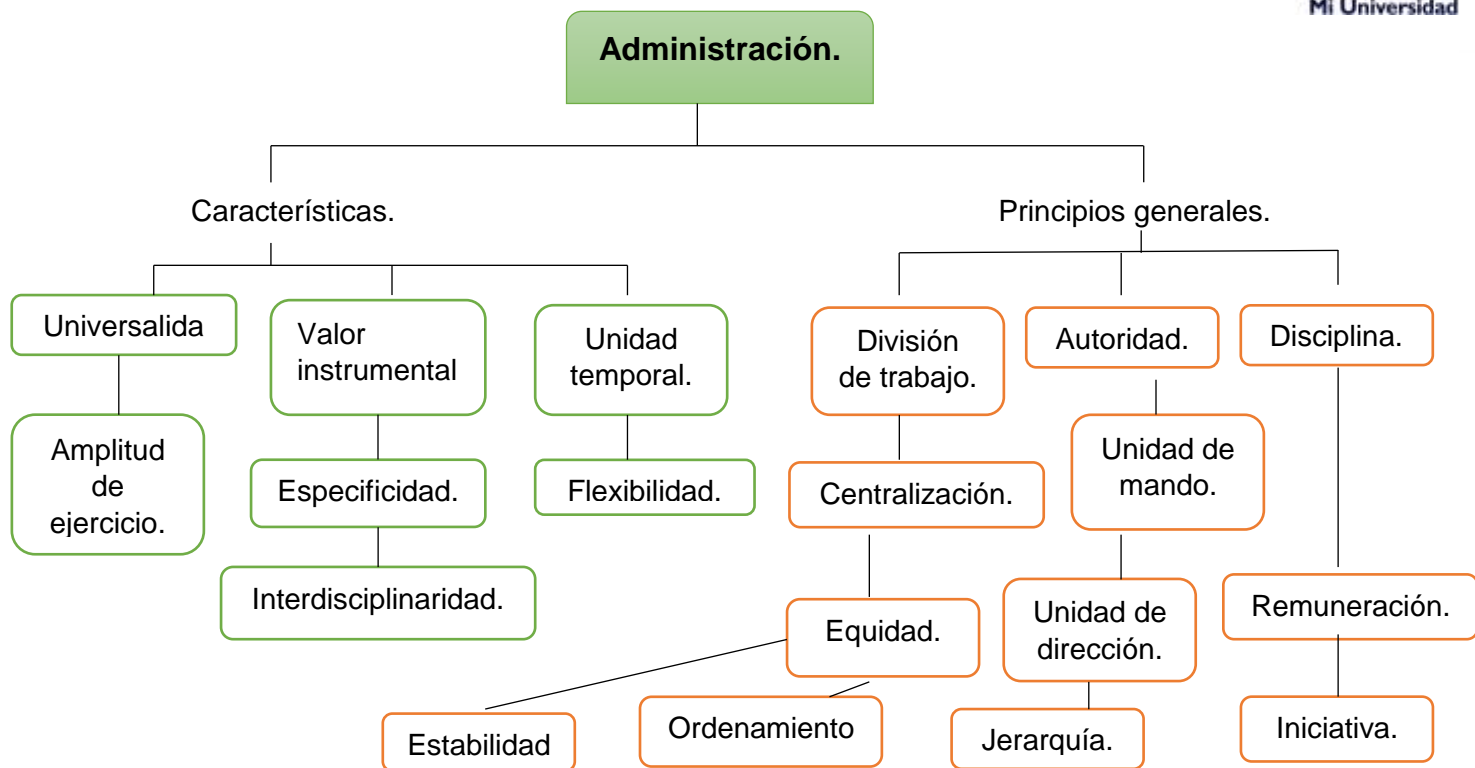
Mi Universidad

Administración.

Características.

Universalida

Amplitud de ejercicio.

Valor instrumental

Especificidad.

Interdisciplinaridad.

Unidad temporal.

Flexibilidad.

Principios generales.

División de trabajo.

Centralización.

Equidad.

Estabilidad

Ordenamiento

Autoridad.

Unidad de mando.

Unidad de dirección.

Jerarquía.

Disciplina.

Remuneración.

Iniciativa.